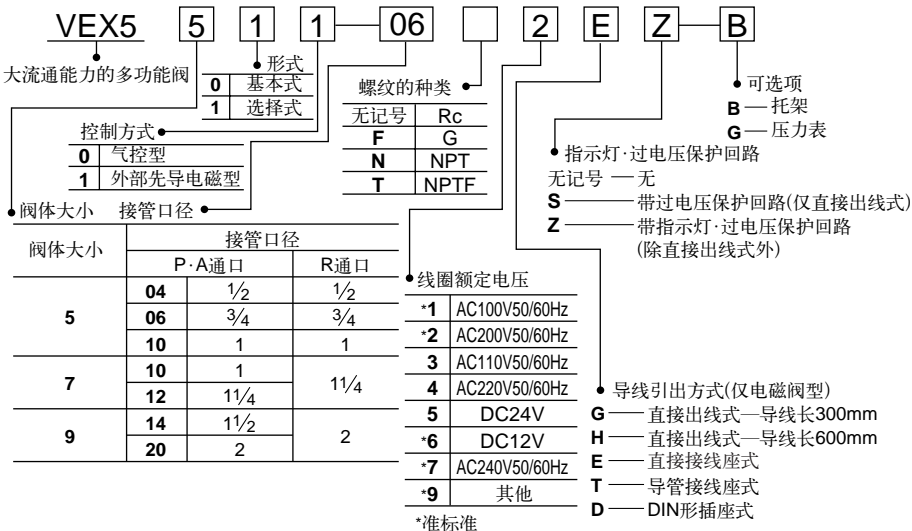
VEX5 5 1 1 — 06 2 E Z — B

大流通能力的多功能阀

形式

| 0 | 基本式 |
|---|---|
| 1 | 选择式 |

螺纹的种类

| 无记号 | Rc |
|---|---|
| F | G |
| N | NPT |
| T | NPTF |

可选项
B — 托架
G — 压力表

控制方式

| 0 | 气控型 |
|---|---|
| 1 | 外部先导电磁型 |

指示灯·过电压保护回路
无记号 — 无
S — 带过电压保护回路(仅直接出线式)
Z — 带指示灯·过电压保护回路 (除直接出线式外)

阀体大小 接管口径

| 阀体大小 | 接管口径 | P·A通口 | R通口 |
|---|---|---|---|
| 5 | 04 | $\frac{1}{2}$ | $\frac{1}{2}$ |
| | 06 | $\frac{3}{4}$ | $\frac{3}{4}$ |
| | 10 | 1 | 1 |
| 7 | 10 | 1 | $1\frac{1}{4}$ |
| | 12 | $1\frac{1}{4}$ | |
| 9 | 14 | $1\frac{1}{2}$ | 2 |
| | 20 | 2 | |

线圈额定电压

| *1 | AC100V50/60Hz |
|---|---|
| *2 | AC200V50/60Hz |
| 3 | AC110V50/60Hz |
| 4 | AC220V50/60Hz |
| 5 | DC24V |
| *6 | DC12V |
| *7 | AC240V50/60Hz |
| *9 | 其他 |

*准标准

导线引出方式(仅电磁阀型)
G — 直接出线式—导线长300mm
H — 直接出线式—导线长600mm
E — 直接接线座式
T — 导管接线座式
D — DIN形插座式